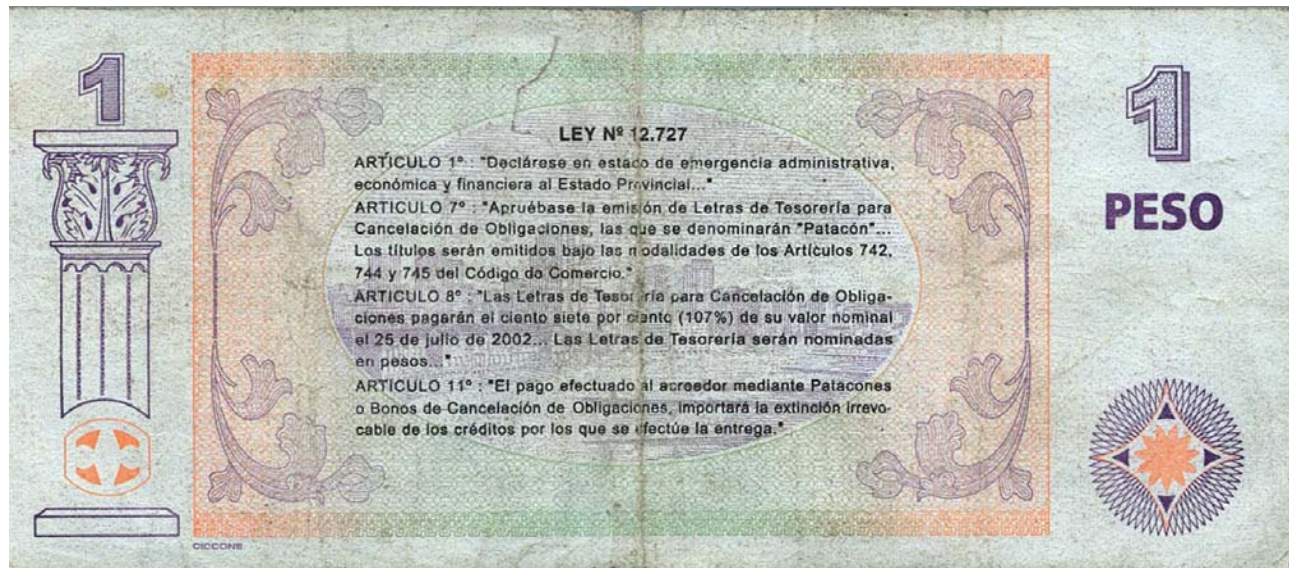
1

LEY Nº 12.727

ARTICULO 1º : "Declárese en estado de emergencia administrativa, económica y financiera al Estado Provincial..."

ARTICULO 7º : "Apruébase la emisión de Letras de Tesorería para Cancelación de Obligaciones, las que se denominarán "Patacón"... Los títulos serán emitidos bajo las modalidades de los Artículos 742, 744 y 745 del Código de Comercio."

ARTICULO 8º : "Las Letras de Tesorería para Cancelación de Obligaciones pagarán el ciento siete por ciento (107%) de su valor nominal el 25 de julio de 2002... Las Letras de Tesorería serán nominadas en pesos..."

ARTICULO 11º : "El pago efectuado al acreedor mediante Patacones o Bonos de Cancelación de Obligaciones, importará la extinción irrevocable de los créditos por los que se efectúe la entrega."

1
PESO

CICCONE